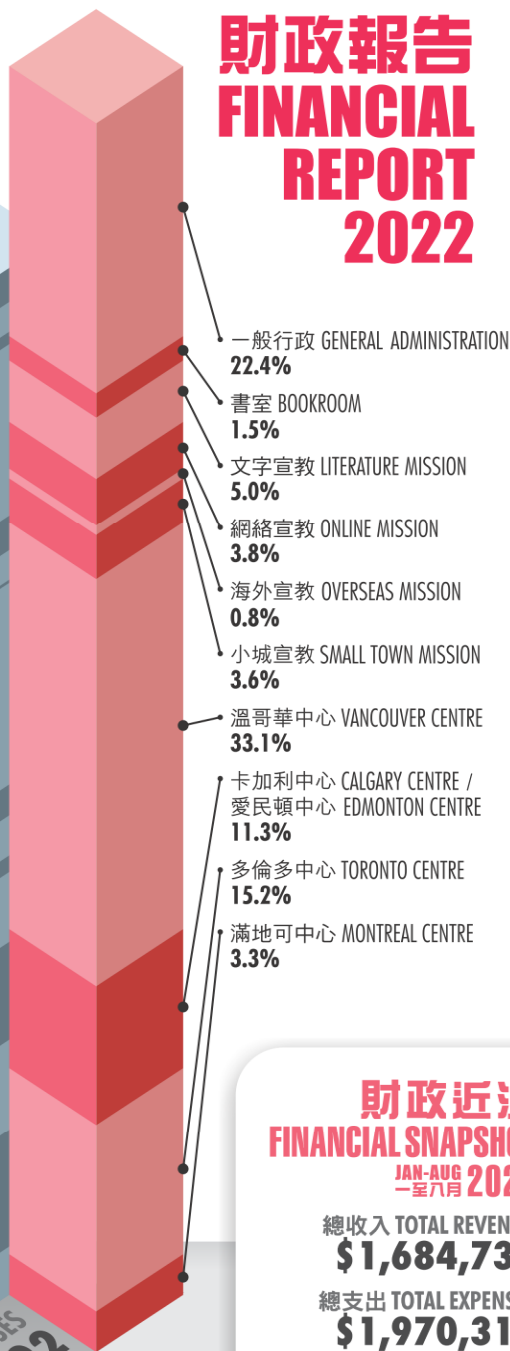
財政報告
FINANCIAL
REPORT
2022

一般行政 GENERAL ADMINISTRATION
22.4%

書室 BOOKROOM
1.5%

文字宣教 LITERATURE MISSION
5.0%

網絡宣教 ONLINE MISSION
3.8%

海外宣教 OVERSEAS MISSION
0.8%

小城宣教 SMALL TOWN MISSION
3.6%

溫哥華中心 VANCOUVER CENTRE
33.1%

卡加利中心 CALGARY CENTRE / 愛民頓中心 EDMONTON CENTRE
11.3%

多倫多中心 TORONTO CENTRE
15.2%

滿地可中心 MONTREAL CENTRE
3.3%

財政近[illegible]
FINANCIAL SNAPSHO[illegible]
JAN-AUG 一至八月 202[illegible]

總收入 TOTAL REVEN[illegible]
$1,684,73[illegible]

總支出 TOTAL EXPENS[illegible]
$1,970,31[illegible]